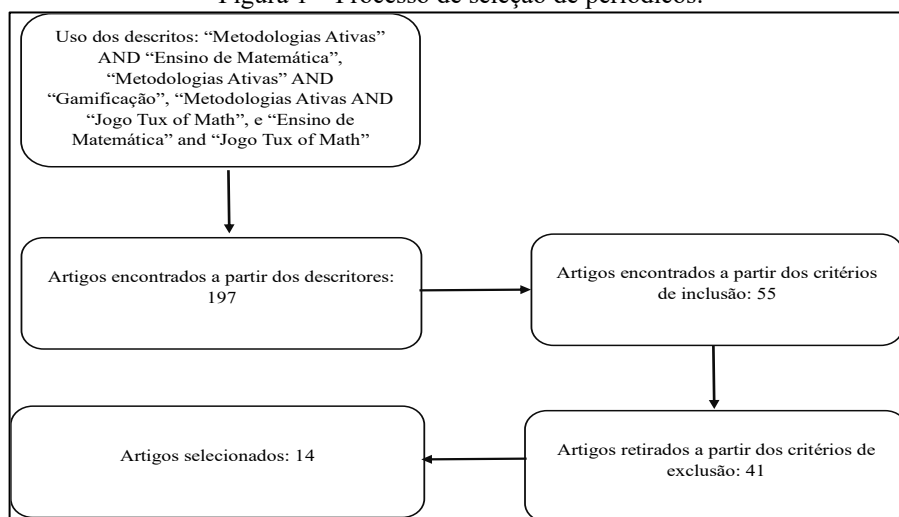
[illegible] 1 – Processo de seleção de periódicos.

Uso dos descritos: “Metodologias Ativas” AND “Ensino de Matemática”, “Metodologias Ativas” AND “Gamificação”, “Metodologias Ativas AND “Jogo Tux of Math”, e “Ensino de Matemática” and “Jogo Tux of Math”

Artigos encontrados a partir dos descritores: 197

Artigos encontrados a partir dos critérios de inclusão: 55

Artigos retirados a partir dos critérios de exclusão: 41

Artigos selecionados: 14